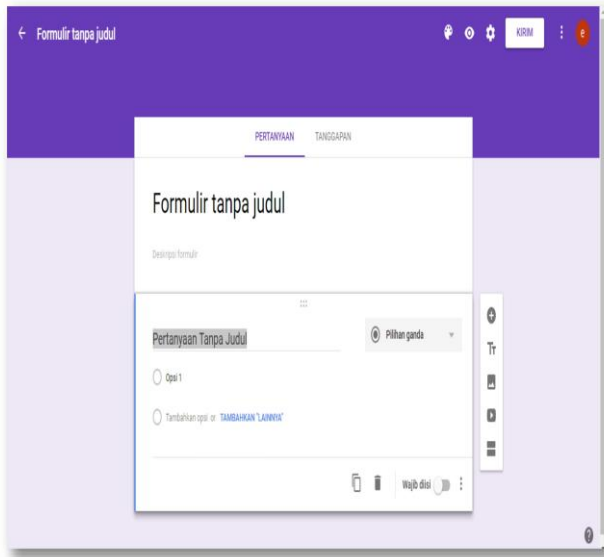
← Formulir tanpa judul

KIRIM

e

PERTANYAAN TANGGAPAN

Formulir tanpa judul

Deskripsi formulir

Pertanyaan Tanpa Judul

Pilihan ganda

Opsi 1

Tambahkan opsi or TAMBAHKAN "LAINNYA"

Wajib diisi

Tт

?